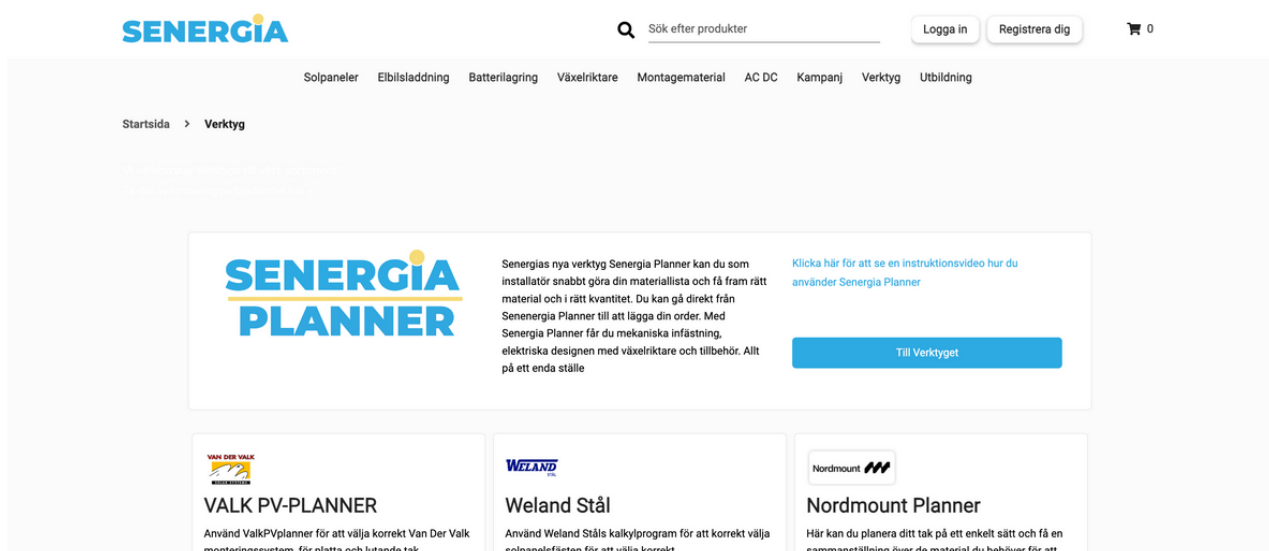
SENERGIA

Sök efter produkter

Logga in

Registrera dig

0

Solpaneler Elbilsladdning Batterilagring Växelriktare Montagematerial AC DC Kampanj Verktyg Utbildning

Startsida > Verktyg

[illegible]

SENERGIA PLANNER

Senergias nya verktyg Senergia Planner kan du som installatör snabbt göra din materiallista och få fram rätt material och i rätt kvantitet. Du kan gå direkt från Senenergia Planner till att lägga din order. Med Senergia Planner får du mekaniska infästning, elektriska designen med växelriktare och tillbehör. Allt på ett enda ställe

Klicka här för att se en instruktionsvideo hur du använder Senergia Planner

Till Verktyget

VAN DER VALK

VALK PV-PLANNER

Använd ValkPVplanner för att välja korrekt Van Der Valk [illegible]

WELAND

Weland Stål

Använd Weland Ståls kalkylprogram för att korrekt välja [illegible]

Nordmount

Nordmount Planner

Här kan du planera ditt tak på ett enkelt sätt och få en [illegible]